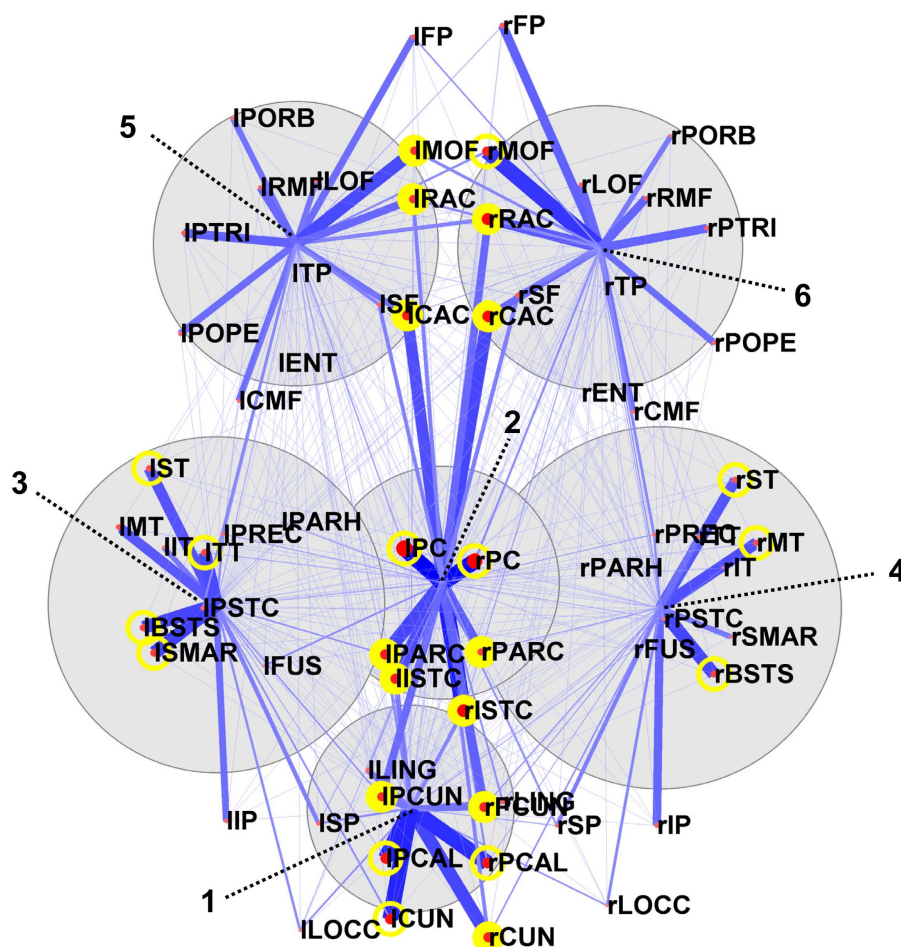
lFP
rFP
lPORB
5
lMOF
rMOF
rPORB
lRMF
lLOF
rLOF
rRMF
lRAC
lPTRI
rRAC
rPTRI
lTP
rTP
6
lSF
rSF
lCAC
rCAC
lPOPE
rPOPE
lENT
rENT
lCMF
rCMF
2
3
lST
rST
lMT
lIT
lTT
lPREC
lPARH
rPREC
rTT
rMT
lPC
rPC
rPARH
rIT
4
lPSTC
rPSTC
lBSTS
rSMAR
lSMAR
lFUS
lPARC
rPARC
rFUS
lISTC
rBSTS
rISTC
lLING
lPCUN
rLING
rPCUN
lIP
lSP
rSP
rIP
lPCAL
rPCAL
1
rLOCC
lLOCC
lCUN
rCUN